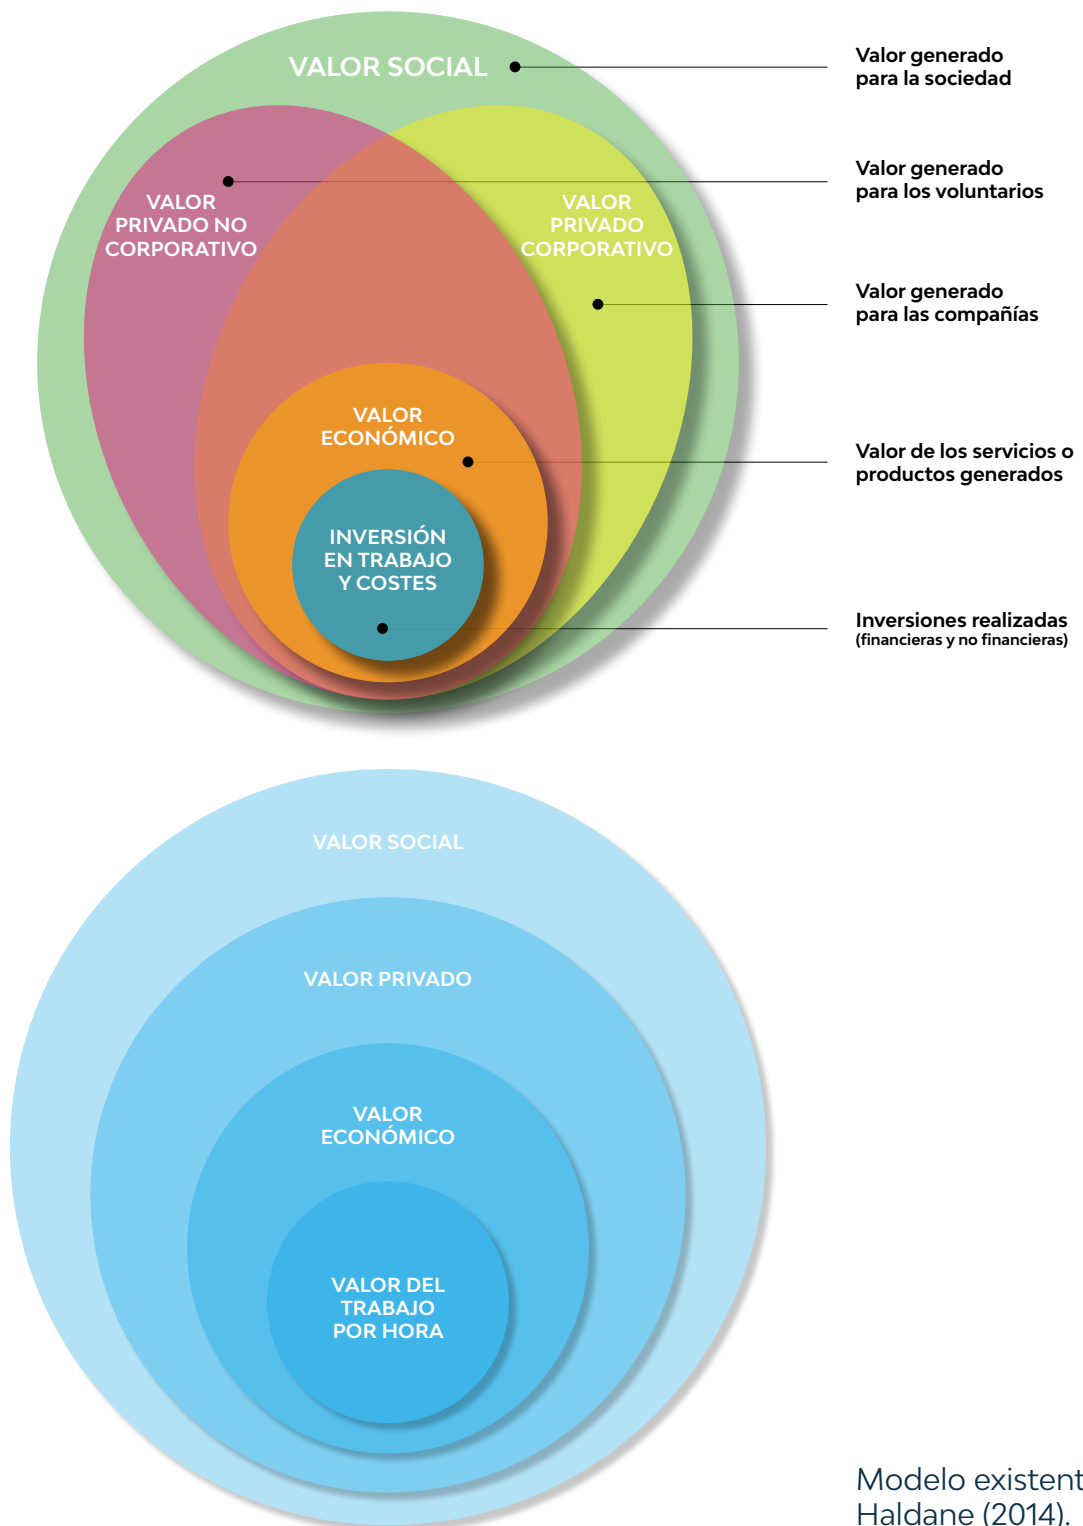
VALOR SOCIAL

Valor generado para la sociedad

VALOR PRIVADO NO CORPORATIVO

Valor generado para los voluntarios

VALOR PRIVADO CORPORATIVO

Valor generado para las compañías

VALOR ECONÓMICO

Valor de los servicios o productos generados

INVERSIÓN EN TRABAJO Y COSTES

Inversiones realizadas (financieras y no financieras)

VALOR SOCIAL

VALOR PRIVADO

VALOR ECONÓMICO

VALOR DEL TRABAJO POR HORA

Modelo existent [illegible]
Haldane (2014).